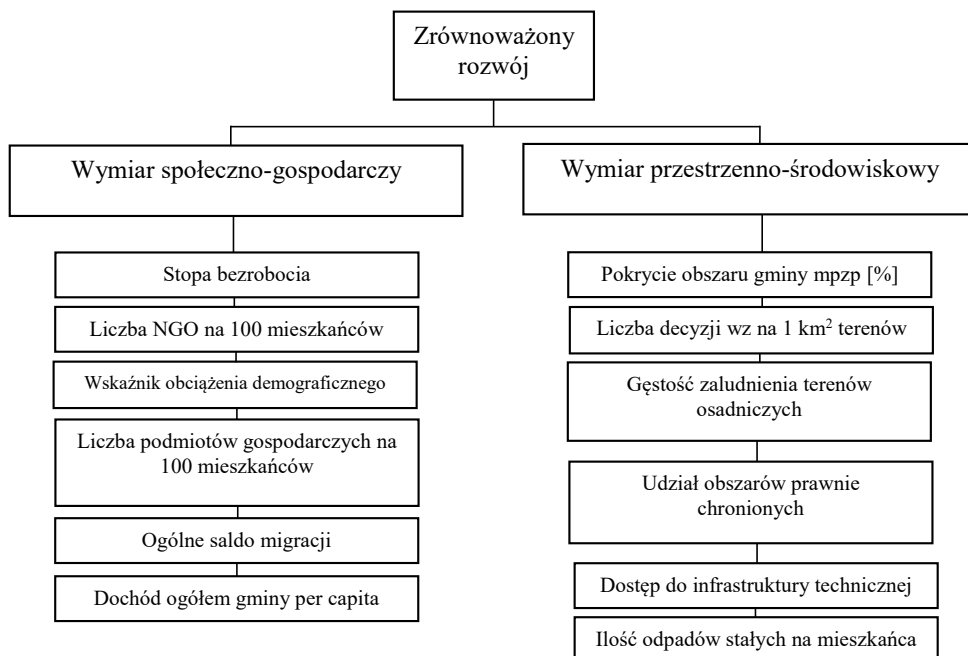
Zrównoważony rozwój

Wymiar społeczno-gospodarczy

Stopa bezrobocia

Liczba NGO na 100 mieszkańców

Wskaźnik obciążenia demograficznego

Liczba podmiotów gospodarczych na 100 mieszkańców

Ogólne saldo migracji

Dochód ogółem gminy per capita

Wymiar przestrzenno-środowiskowy

Pokrycie obszaru gminy mpzp [%]

Liczba decyzji wz na 1 km$^2$ terenów

Gęstość zaludnienia terenów osadniczych

Udział obszarów prawnie chronionych

Dostęp do infrastruktury technicznej

Ilość odpadów stałych na mieszkańca